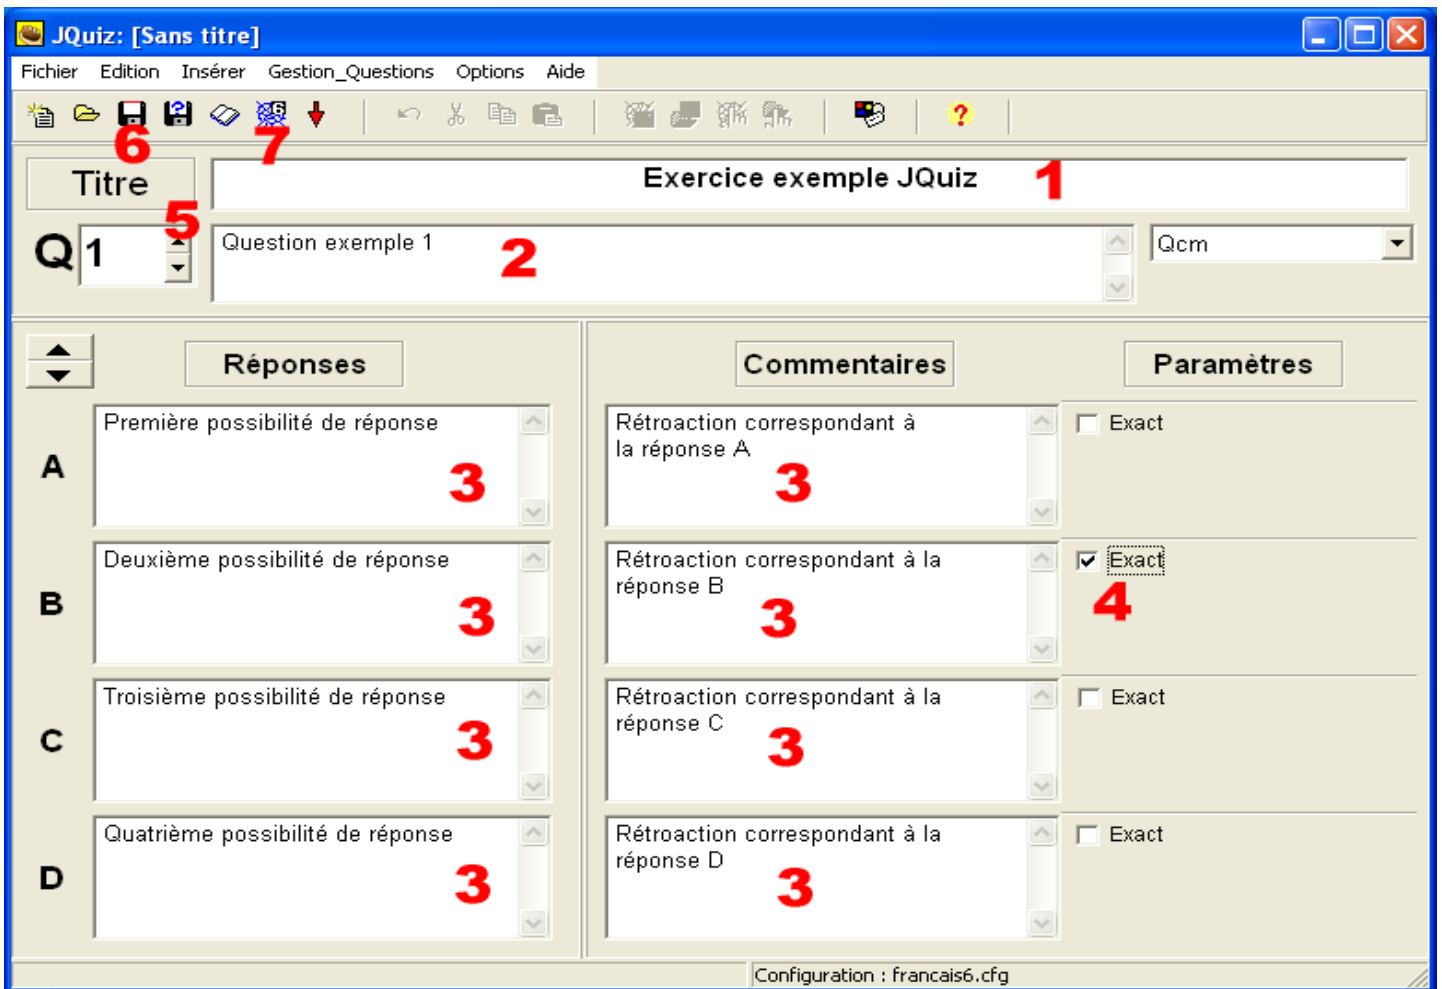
JQuiz: [Sans titre]

Fichier Edition Insérer Gestion_Questions Options Aide

6 7

Titre

Exercice exemple JQuiz 1

5

Q 1

Question exemple 1 2

Qcm

Réponses

Commentaires

Paramètres

A

Première possibilité de réponse 3

Rétroaction correspondant à la réponse A 3

Exact

B

Deuxième possibilité de réponse 3

Rétroaction correspondant à la réponse B 3

Exact

4

C

Troisième possibilité de réponse 3

Rétroaction correspondant à la réponse C 3

Exact

D

Quatrième possibilité de réponse 3

Rétroaction correspondant à la réponse D 3

Exact

Configuration : francais6.cfg